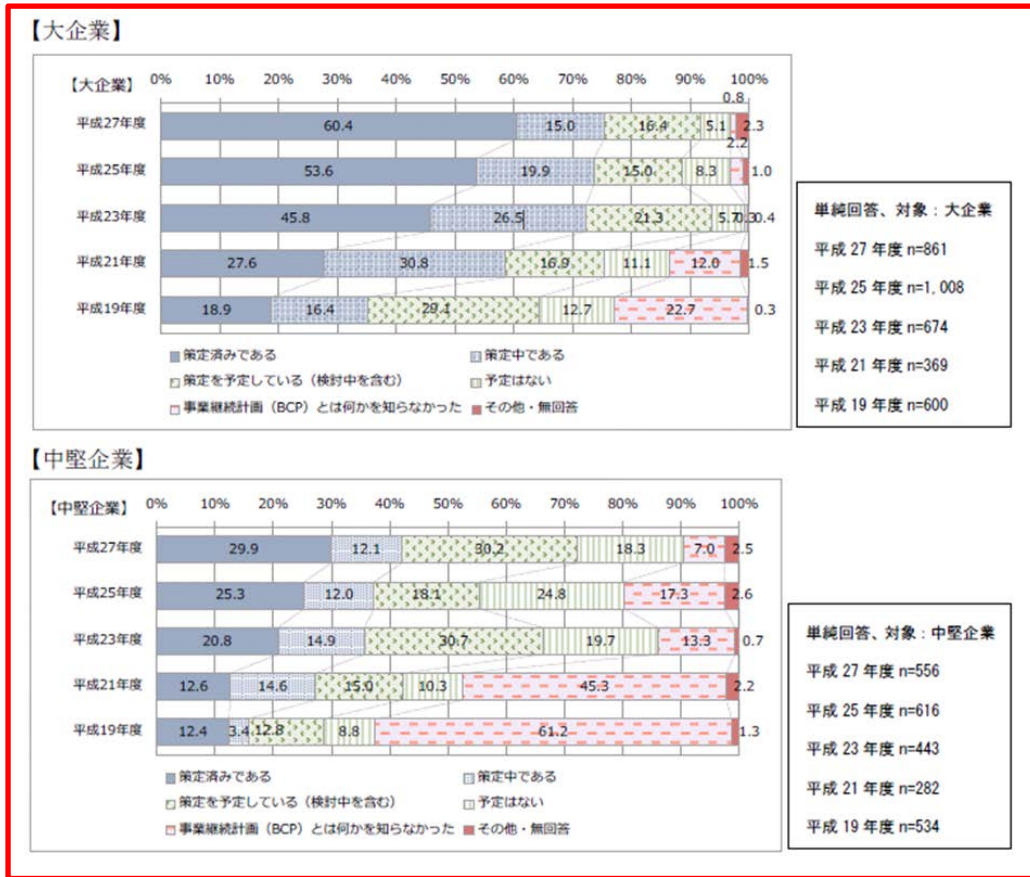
【大企業】

【大企業】 0% 10% 20% 30% 40% 50% 60% 70% 80% 90% 100%

平成27年度 60.4 15.0 16.4 5.1 0.8 2.3 2.2
平成25年度 53.6 19.9 15.0 8.3 1.0
平成23年度 45.8 26.5 21.3 5.7 0.3 0.4
平成21年度 27.6 30.8 16.9 11.1 12.0 1.5
平成19年度 18.9 16.4 29.1 12.7 22.7 0.3

策定済みである
策定中である
策定を予定している（検討中を含む）
予定はない
事業継続計画（BCP）とは何かを知らなかった
その他・無回答

単純回答、対象：大企業
平成 27 年度 n=861
平成 25 年度 n=1,008
平成 23 年度 n=674
平成 21 年度 n=369
平成 19 年度 n=600

【中堅企業】

【中堅企業】 0% 10% 20% 30% 40% 50% 60% 70% 80% 90% 100%

平成27年度 29.9 12.1 30.2 18.3 7.0 2.5
平成25年度 25.3 12.0 18.1 24.8 17.3 2.6
平成23年度 20.8 14.9 30.7 19.7 13.3 0.7
平成21年度 12.6 14.6 15.0 10.3 45.3 2.2
平成19年度 12.4 3.4 12.8 8.8 61.2 1.3

策定済みである
策定中である
策定を予定している（検討中を含む）
予定はない
事業継続計画（BCP）とは何かを知らなかった
その他・無回答

単純回答、対象：中堅企業
平成 27 年度 n=556
平成 25 年度 n=616
平成 23 年度 n=443
平成 21 年度 n=282
平成 19 年度 n=534